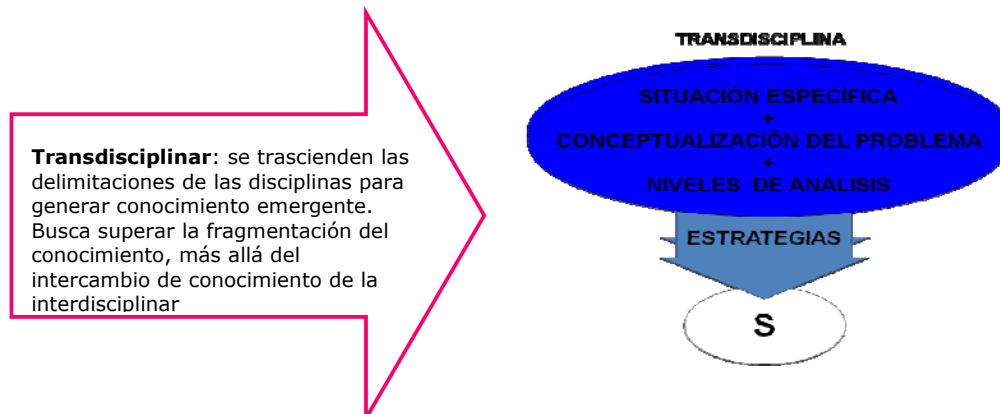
**Transdisciplinar**: se trascienden las delimitaciones de las disciplinas para generar conocimiento emergente. Busca superar la fragmentación del conocimiento, más allá del intercambio de conocimiento de la interdisciplinar

TRANSDISCIPLINA

SITUACIÓN ESPECÍFICA
+
CONCEPTUALIZACIÓN DEL PROBLEMA
+
NIVELES DE ANÁLISIS

ESTRATEGIAS

S